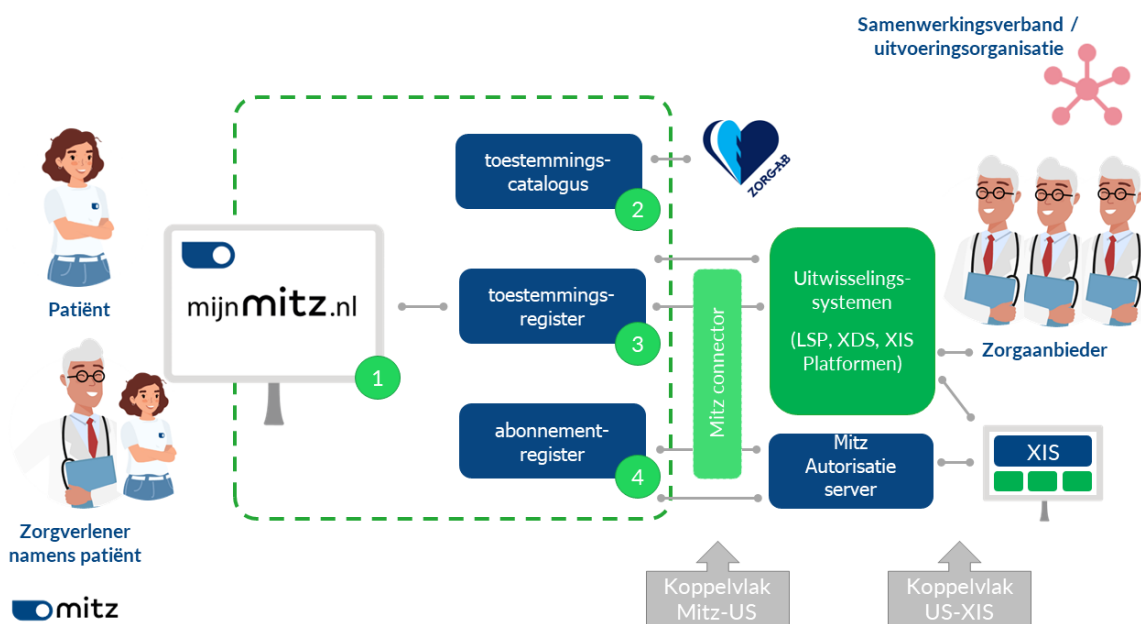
Samenwerkingsverband / uitvoeringsorganisatie

Patiënt

Zorgverlener namens patiënt

mijnmitz.nl

1

toestemmingscatalogus

2

ZORG-AB

toestemmingsregister

3

abonnementregister

4

Mitz connector

Uitwisselingssystemen

(LSP, XDS, XIS Platformen)

Mitz Autorisatie server

Zorgaanbieder

XIS

Koppelvlak Mitz-US

Koppelvlak US-XIS

mitz